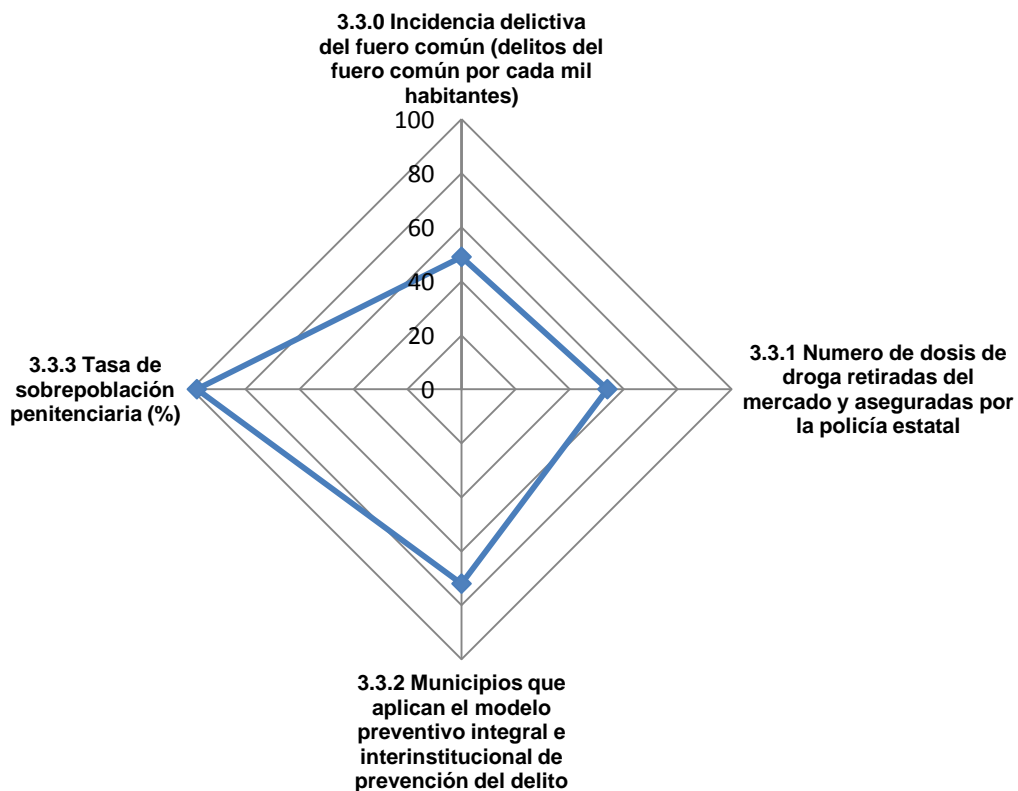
3.3.0 Incidencia delictiva del fuero común (delitos del fuero común por cada mil habitantes)

100
80
60
40
20
0

3.3.1 Numero de dosis de droga retiradas del mercado y aseguradas por la policía estatal

3.3.2 Municipios que aplican el modelo preventivo integral e interinstitucional de prevención del delito

3.3.3 Tasa de sobrepoblación penitenciaria (%)